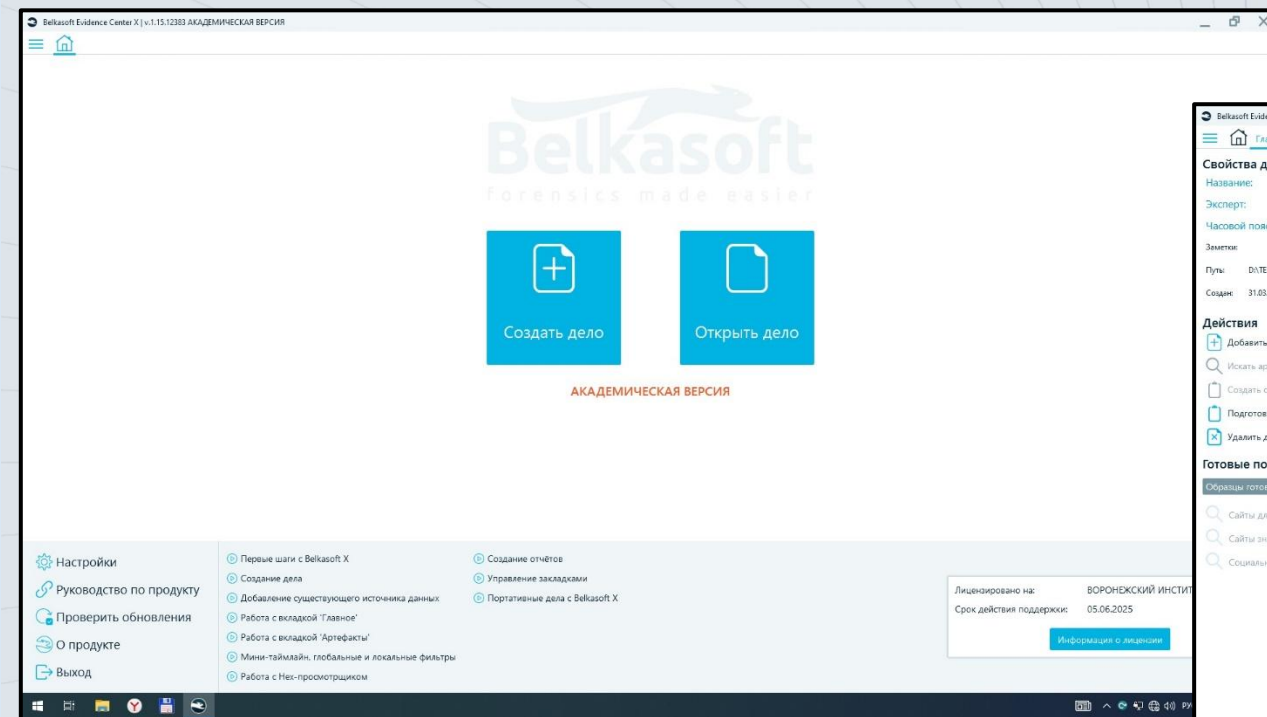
Belkasoft Evidence Center X | v.1.15.12383 АКАДЕМИЧЕСКАЯ ВЕРСИЯ

Belkasoft
Forensics made easier

Создать дело

Открыть дело

АКАДЕМИЧЕСКАЯ ВЕРСИЯ

Настройки
Руководство по продукту
Проверить обновления
О продукте
Выход

Первые шаги с Belkasoft X
Создание дела
Добавление существующего источника данных
Работа с вкладкой 'Главное'
Работа с вкладкой 'Артефакты'
Мини-таймлайн, глобальные и локальные фильтры
Работа с Hex-просмотрщиком

Создание отчётов
Управление закладками
Портативные дела с Belkasoft X

Лицензировано на: ВОРОНЕЖСКИЙ ИНСТИТ
Срок действия поддержки: 05.06.2025
Информация о лицензии

Belkasoft Evide
Гла
Свойства д
Название:
Эксперт:
Часовой поя
Заметки:
Пути: D:\TE
Создан: 31.03
Действия
Добавить
Искать ар
Создать с
Подготов
Удалить д
Готовые по
Образцы готов
Сайты дл
Сайты зн
Социальн

РУ